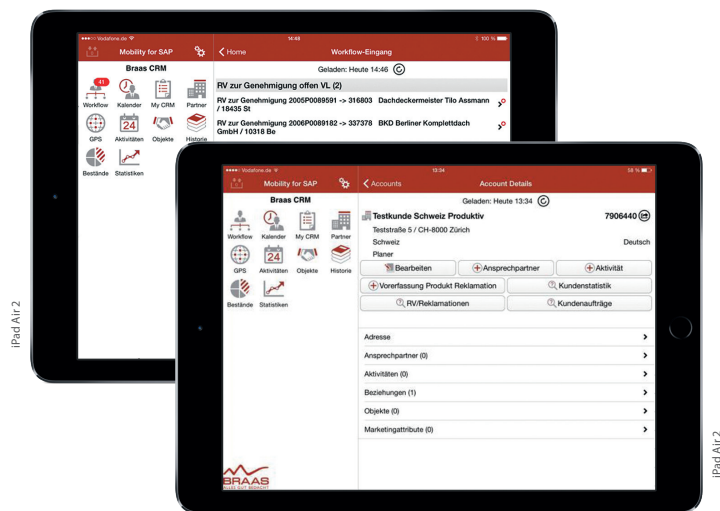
••••○ Vodafone.de 14:48 100 %

Mobility for SAP

Home

Workflow-Eingang

Braas CRM

Geladen: Heute 14:46

RV zur Genehmigung offen VL (2)

RV zur Genehmigung 2005P0089591 -> 316803 Dachdeckermeister Tilo Assmann / 18435 St

RV zur Genehmigung 2006P0089182 -> 337378 BKD Berliner Komplettdach GmbH / 10318 Be

41

Workflow Kalender My CRM Partner

GPS Aktivitäten Objekte Historie

Bestände Statistiken

iPad Air 2

••••○ Vodafone.de 13:34 58 %

Mobility for SAP

Accounts

Account Details

Braas CRM

Geladen: Heute 13:34

Testkunde Schweiz Produktiv

7906440

Teststraße 5 / CH-8000 Zürich

Schweiz

Deutsch

Planer

Bearbeiten

Ansprechpartner

Aktivität

Vorerfassung Produkt Reklamation

Kundenstatistik

RV/Reklamationen

Kundenaufträge

Workflow Kalender My CRM Partner

24

GPS Aktivitäten Objekte Historie

Bestände Statistiken

Adresse

Ansprechpartner (0)

Aktivitäten (0)

Beziehungen (1)

Objekte (0)

Marketingattribute (0)

BRAAS

iPad Air 2